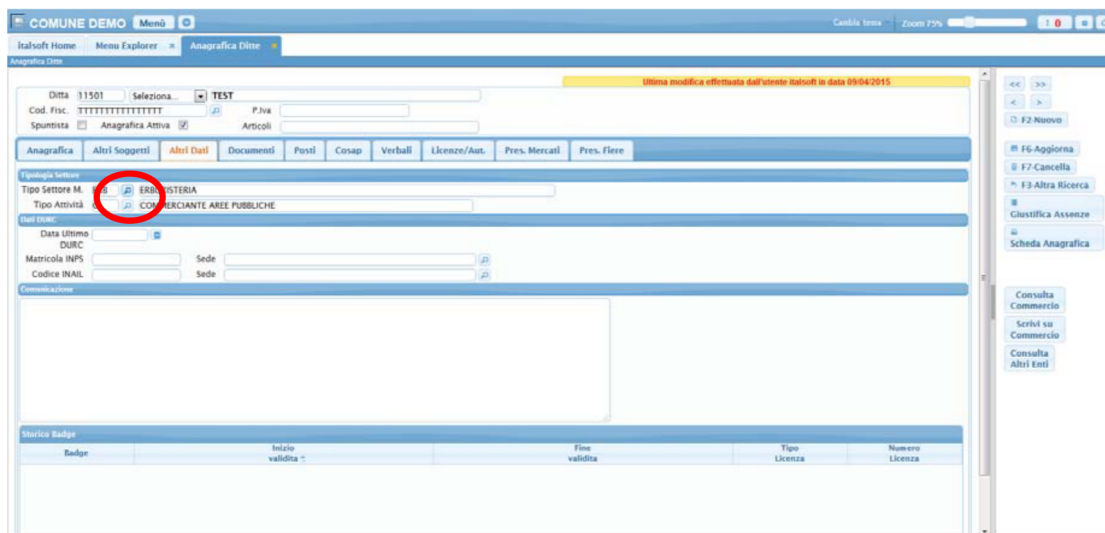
COMUNE DEMO Menù

Cambia tema Zoom 75%

Italsoft Home | Menu Explorer | Anagrafica Ditte

Anagrafica Ditte

Ultima modifica effettuata dall'utente italsoft in data 09/04/2015

Ditta 11501 Seleziona... TEST

Cod. Fisc. TTTTTTTTTTTTTTTT P.Iva

Spuntista Anagrafica Attiva Articoli

Anagrafica | Altri Soggetti | Altri Dati | Documenti | Posti | Cosap | Verbali | Licenze/Aut. | Pres. Mercati | Pres. Fiere

Tipologia Settore

Tipo Settore M. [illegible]8 ERB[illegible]STERIA

Tipo Attività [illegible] CO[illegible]MERCIANTE AREE PUBBLICHE

Dati DURC

Data Ultimo DURC

Matricola INPS Sede

Codice INAIL Sede

Comunicazione

Storico Badge

| Badge | Inizio validita | Fine validita | Tipo Licenza | Numero Licenza |
|---|---|---|---|---|

<< >> < >

F2-Nuovo

F6-Aggiorna

F7-Cancella

F3-Altra Ricerca

Giustifica Assenze

Scheda Anagrafica

Consulta Commercio

Scrivi su Commercio

Consulta Altri Enti